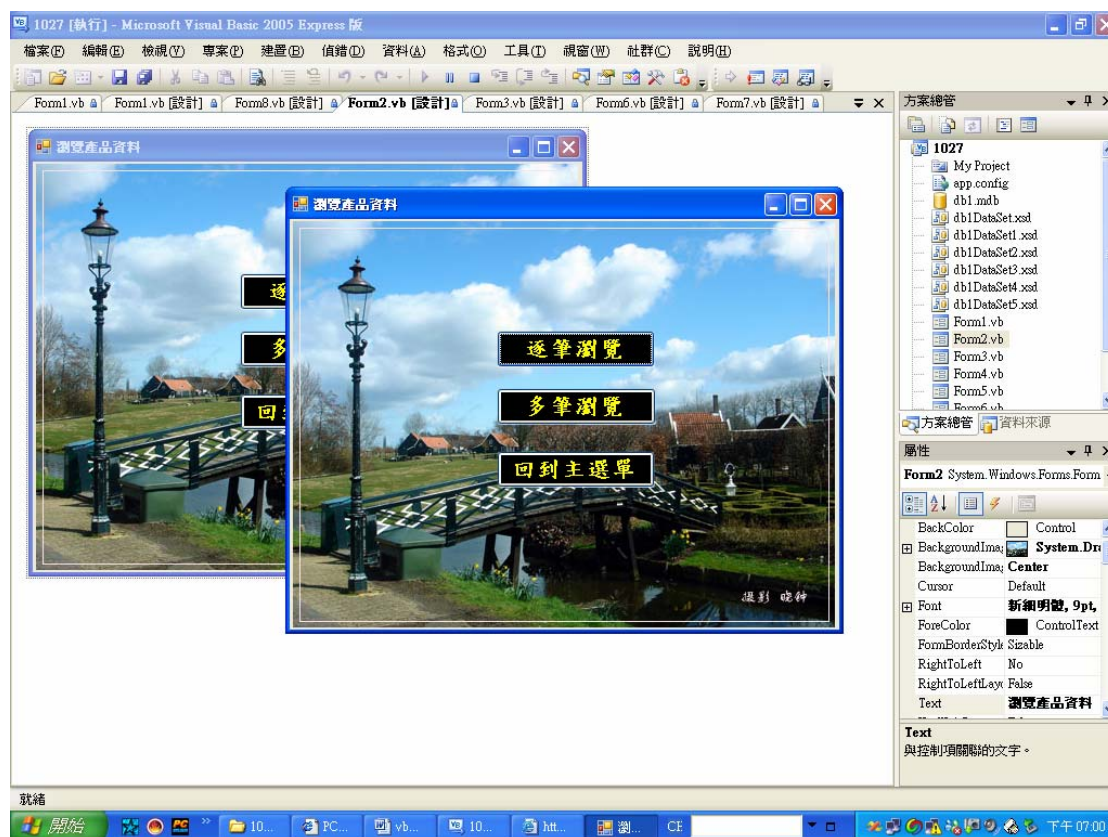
1027 [執行] - Microsoft Visual Basic 2005 Express 版

檔案(F) 編輯(E) 檢視(V) 專案(P) 建置(B) 偵錯(D) 資料(A) 格式(O) 工具(T) 視窗(W) 社群(C) 說明(H)

Form1.vb | Form1.vb [設計] | Form8.vb [設計] | Form2.vb [設計] | Form3.vb [設計] | Form6.vb [設計] | Form7.vb [設計]

瀏覽產品資料

逐

多

回到

瀏覽產品資料

逐筆瀏覽

多筆瀏覽

回到主選單

攝影 曉梓

方案總管

1027
My Project
app.config
db1.mdb
db1DataSet.xsd
db1DataSet1.xsd
db1DataSet2.xsd
db1DataSet3.xsd
db1DataSet4.xsd
db1DataSet5.xsd
Form1.vb
Form2.vb
Form3.vb
Form4.vb
Form5.vb
Form6.vb

方案總管 | 資料來源

屬性

Form2 System.Windows.Forms.Form

| | |
|---|---|
| BackColor | Control |
| BackgroundIma | System.Dr |
| BackgroundIma | Center |
| Cursor | Default |
| Font | 新細明體, 9pt, |
| ForeColor | ControlText |
| FormBorderStyl | Sizable |
| RightToLeft | No |
| RightToLeftLayo | False |
| Text | 瀏覽產品資料 |

Text
與控制項關聯的文字。

就緒

開始 | 10... | PC... | vb... | 10... | htt... | 瀏... | CE | 下午 07:00